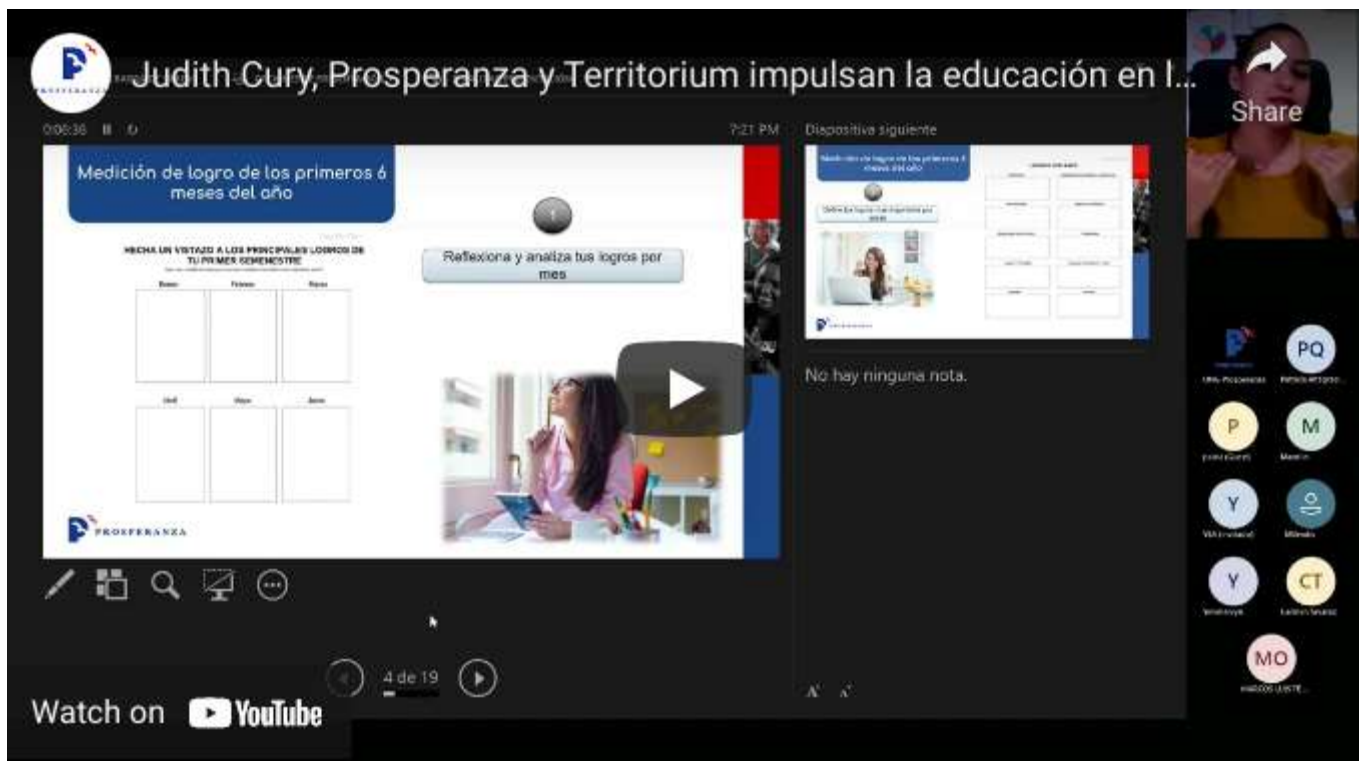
Judith Cury, Prosperanza y Territorium impulsan la educación en l...

Share

0:06:36

7:21 PM

Diapositiva siguiente

Medición de logro de los primeros 6 meses del año

HECHA UN VISTAZO A LOS PRINCIPALES LOGROS DE TU PRIMER SEMESTRE

Enero Febrero Marzo

Abril Mayo Junio

1

Reflexiona y analiza tus logros por mes

PROSPERANZA

No hay ninguna nota.

PQ

P

M

Y

Y

CT

MO

4 de 19

Watch on YouTube